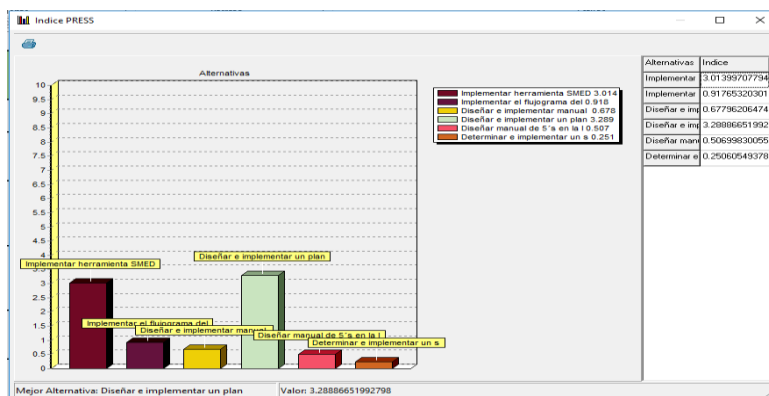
Indice PRESS

Alternativas

10
9.5
9
8.5
8
7.5
7
6.5
6
5.5
5
4.5
4
3.5
3
2.5
2
1.5
1
0.5
0

Implementar herramienta SMED 3.014
Implementar el flujograma del 0.918
Diseñar e implementar manual 0.678
Diseñar e implementar un plan 3.289
Diseñar manual de 5´s en la l 0.507
Determinar e implementar un s 0.251

Implementar herramienta SMED
Diseñar e implementar un plan
Implementar el flujograma del
Diseñar e implementar manual
Diseñar manual de 5´s en la l
Determinar e implementar un s

| Alternativas | Indice |
|---|---|
| Implementar | 3.01399707794 |
| Implementar | 0.91765320301 |
| Diseñar e imp | 0.67796206474 |
| Diseñar e imp | 3.28886651992 |
| Diseñar manu | 0.50699830055 |
| Determinar e | 0.25060549378 |

Mejor Alternativa: Diseñar e implementar un plan
Valor: 3.28886651992798